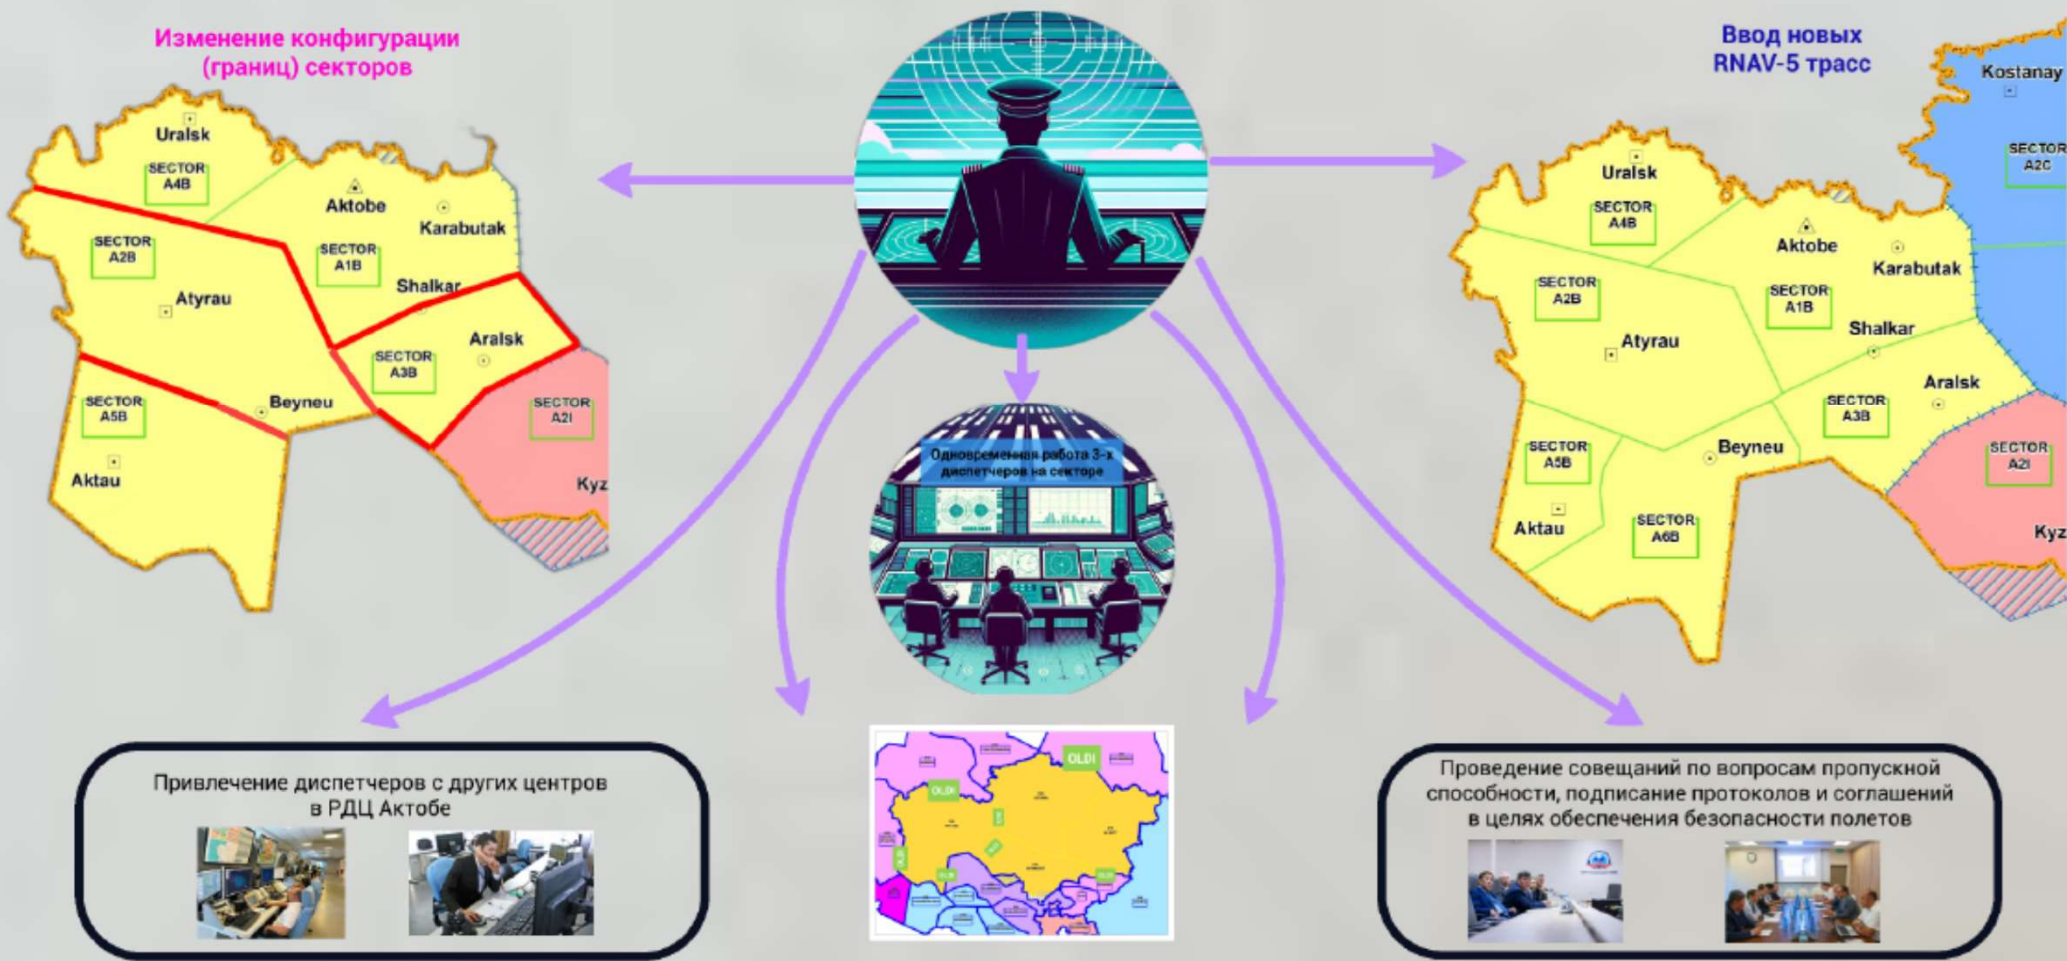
Изменение конфигурации (границ) секторов

Uralsk
SECTOR A4B
Aktobe
Karabutak
SECTOR A2B
SECTOR A1B
Atyrau
Shalkar
Aralsk
SECTOR A3B
SECTOR A5B
Beyneu
SECTOR A2I
Aktau
Kyz

Ввод новых RNAV-5 трасс

Kostanay
SECTOR A2C
Uralsk
SECTOR A4B
Aktobe
Karabutak
SECTOR A2B
SECTOR A1B
Atyrau
Shalkar
Aralsk
SECTOR A3B
SECTOR A5B
Beyneu
SECTOR A2I
Aktau
SECTOR A6B
Kyz

Одновременная работа 3-х диспетчеров на секторе

Привлечение диспетчеров с других центров в РДЦ Актобе

OLDI
OLDI

Проведение совещаний по вопросам пропускной способности, подписание протоколов и соглашений в целях обеспечения безопасности полетов